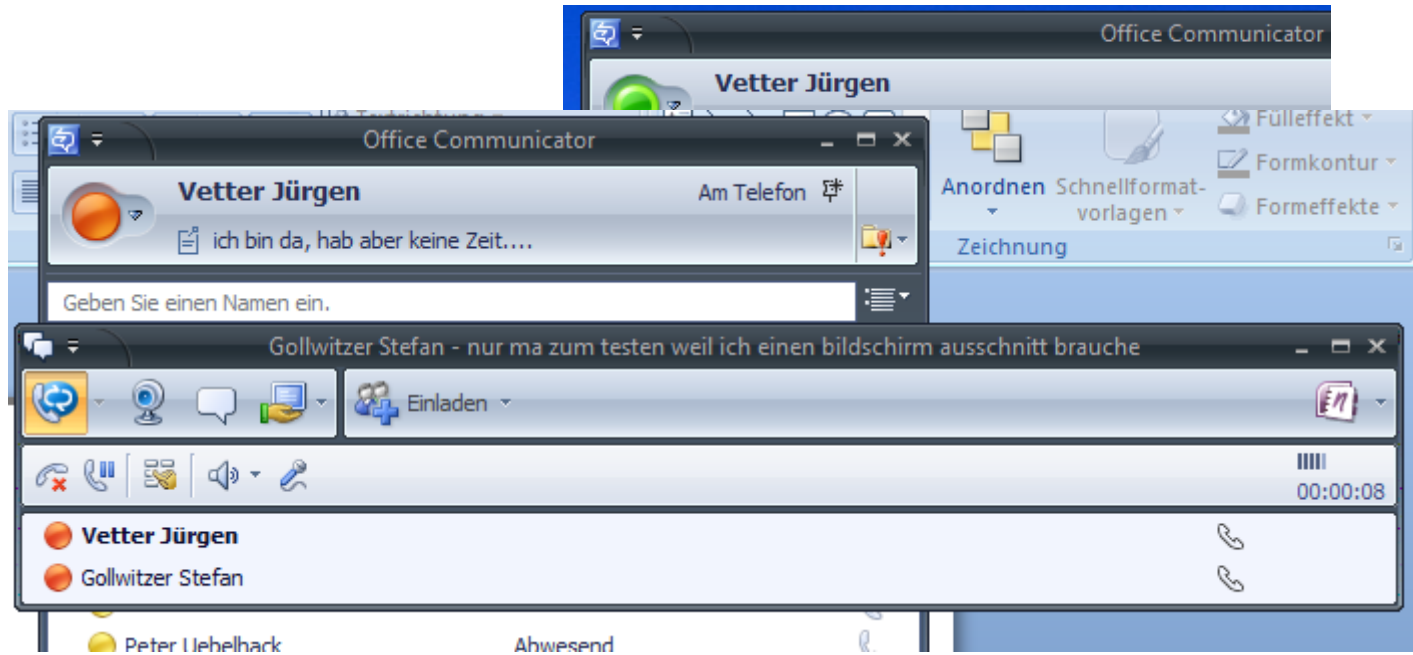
Office Communicator
Vetter Jürgen

Office Communicator
Vetter Jürgen
Am Telefon
ich bin da, hab aber keine Zeit....
Geben Sie einen Namen ein.

Füllеffekt
Formkontur
Formeffekte
Anordnen
Schnellformatvorlagen
Zeichnung

Gollwitzer Stefan - nur ma zum testen weil ich einen bildschirm ausschnitt brauche
Einladen
00:00:08
Vetter Jürgen
Gollwitzer Stefan
Peter Uebelhack
Abwesend